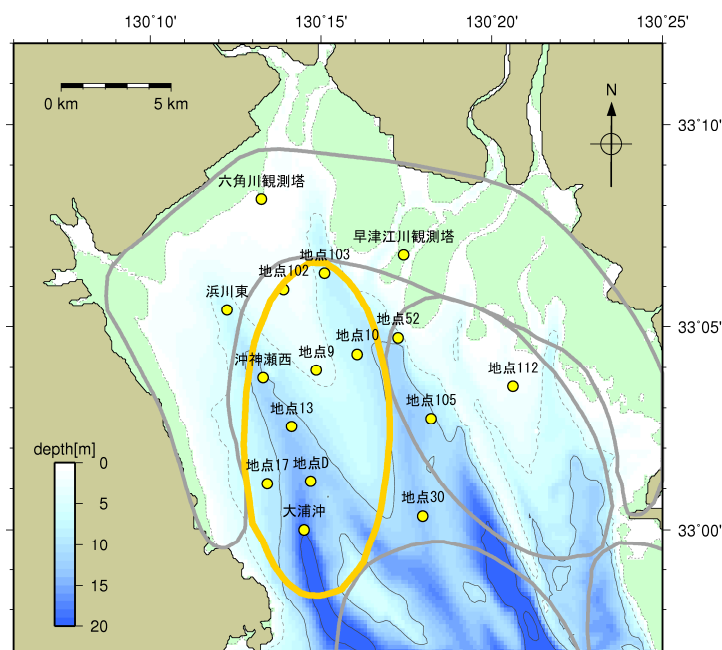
130°10'
130°15'
130°20'
130°25'
0 km
5 km
N
33°10'
33°05'
33°00'
六角川観測塔
早津江川観測塔
地点103
地点102
浜川東
地点52
地点10
地点9
沖神瀬西
地点112
地点105
地点13
depth[m]
0
5
10
15
20
地点17
地点D
地点30
大浦沖